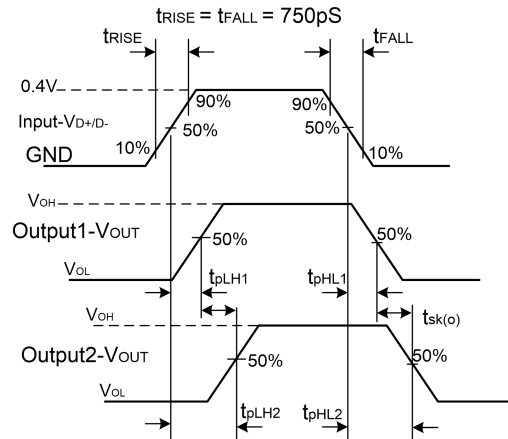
$t_{RISE} = t_{FALL} = 750pS$

$t_{RISE}$

$t_{FALL}$

0.4V

90%

90%

Input-$V_{D+/D-}$

50%

50%

GND

10%

10%

$V_{OH}$

Output1-$V_{OUT}$

50%

50%

$V_{OL}$

$t_{pLH1}$

$t_{pHL1}$

$V_{OH}$

$t_{sk(o)}$

Output2-$V_{OUT}$

50%

50%

$V_{OL}$

$t_{pLH2}$

$t_{pHL2}$